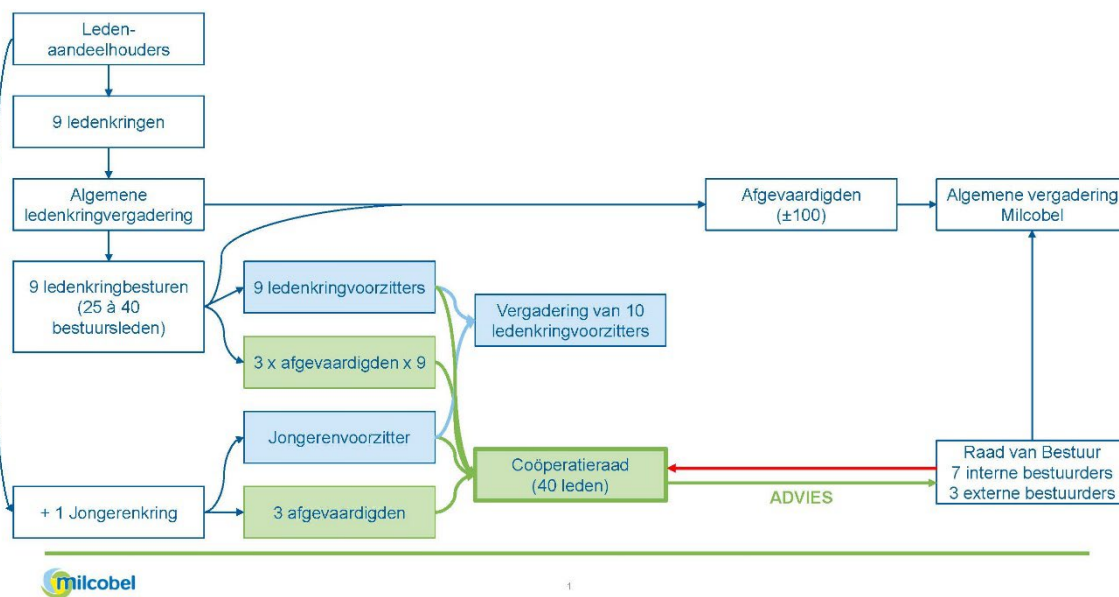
Ledenaandeelhouders

9 ledenkringen

Algemene ledenkringvergadering

Afgevaardigden (±100)

Algemene vergadering Milcobel

9 ledenkringbesturen (25 à 40 bestuursleden)

9 ledenkringvoorzitters

Vergadering van 10 ledenkringvoorzitters

3 x afgevaardigden x 9

Jongerenvoorzitter

Coöperatieraad (40 leden)

Raad van Bestuur 7 interne bestuurders 3 externe bestuurders

ADVIES

+ 1 Jongerenkring

3 afgevaardigden

milcobel

1